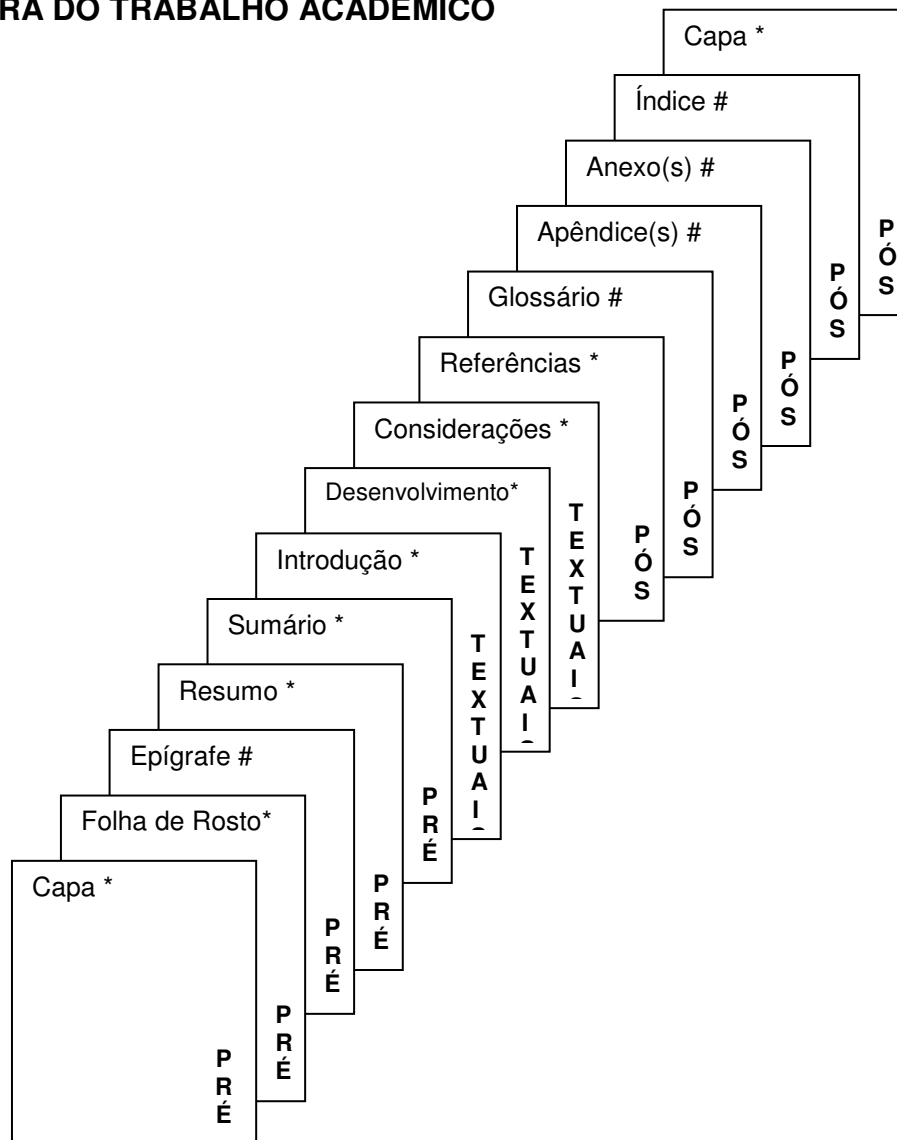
RA DO TRABALHO ACADÊMICO

Capa *

Índice #

Anexo(s) #

Apêndice(s) #

Glossário #

Referências *

Considerações *

Desenvolvimento*

Introdução *

Sumário *

Resumo *

Epígrafe #

Folha de Rosto*

Capa *

PÓS

PÓS

PÓS

PÓS

PÓS

PÓS

TEXTUAI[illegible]

TEXTUAI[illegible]

TEXTUAI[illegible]

PRÉ

PRÉ

PRÉ

PRÉ

PRÉ